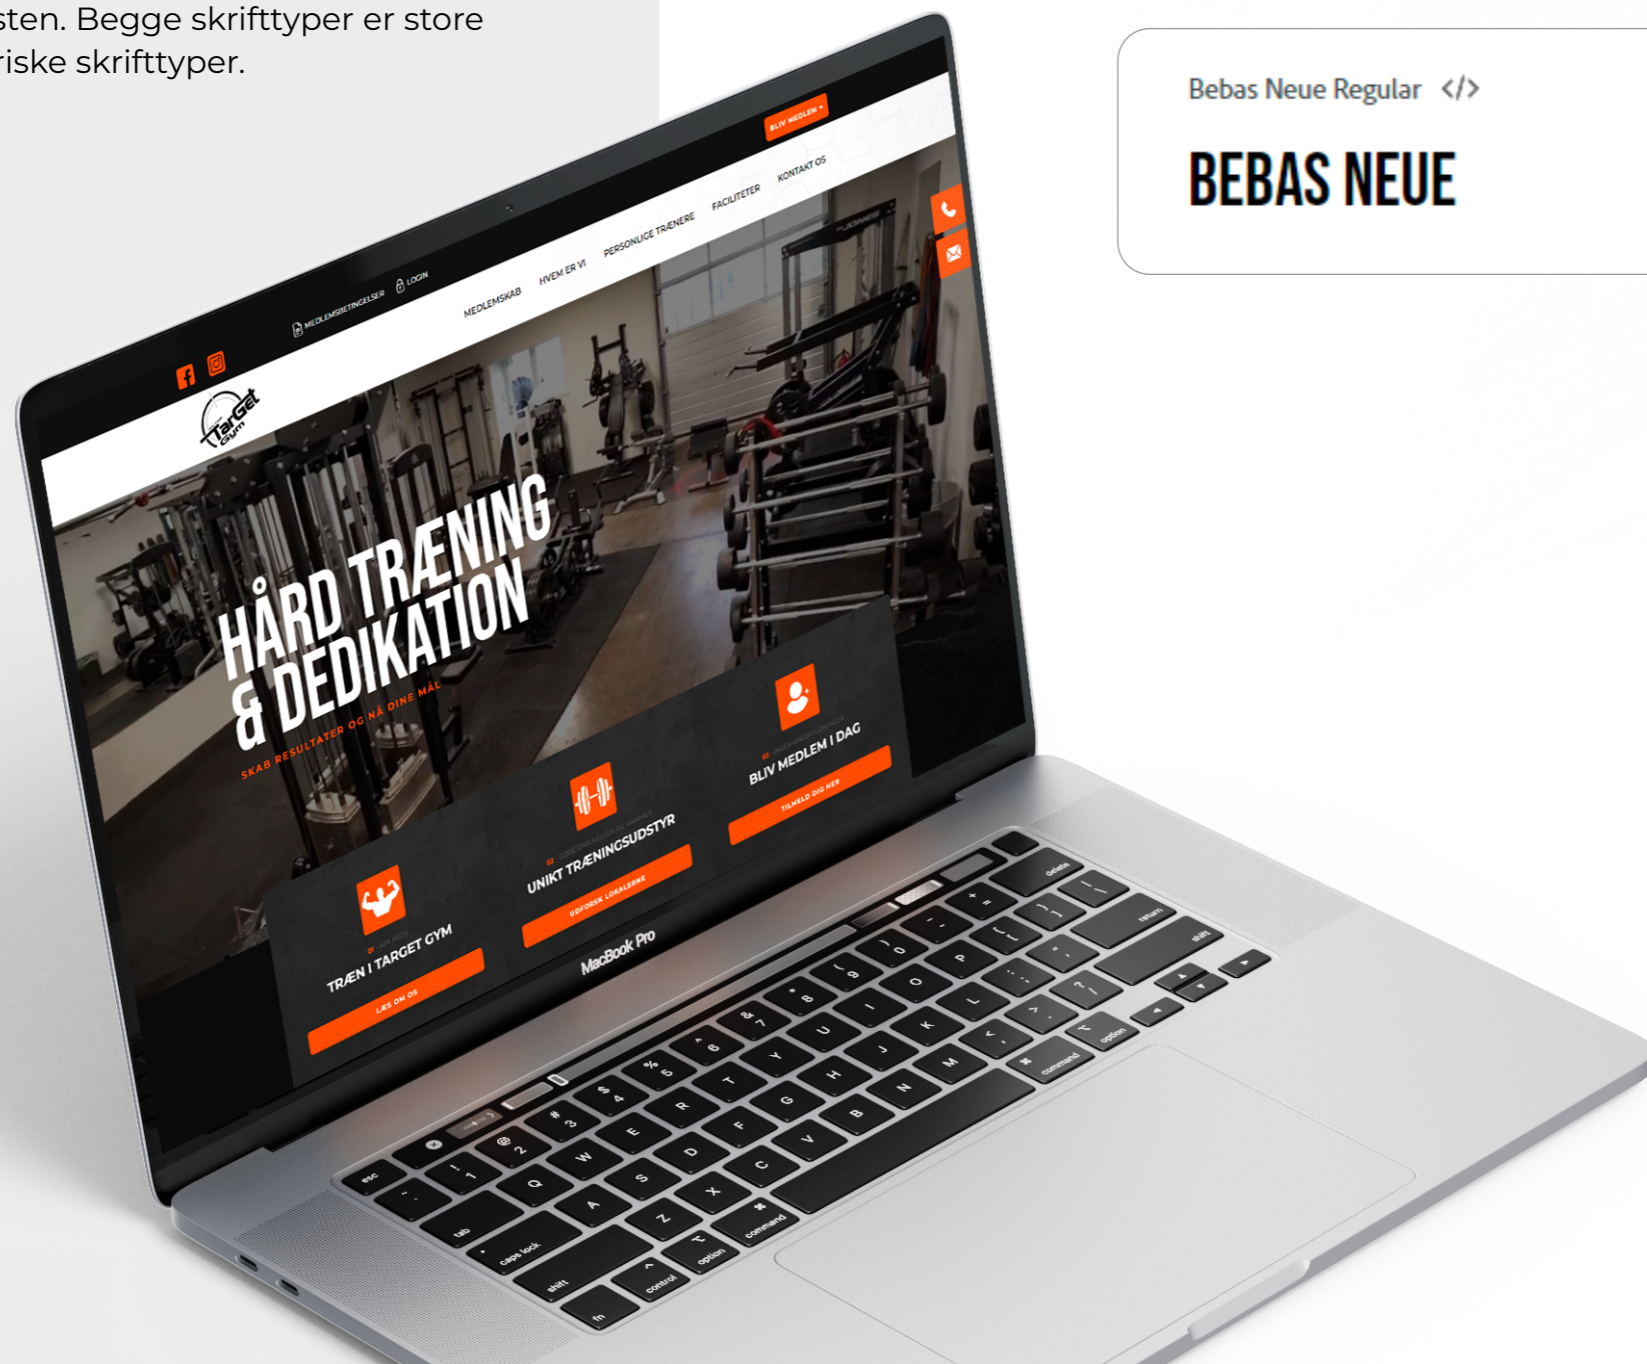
sten. Begge skrifttyper er store
riske skrifttyper.

Bebas Neue Regular </>

BEBAS NEUE

BLIV MEDLEM
MEDLEMSBETINGELSER LOGIN
MEDLEMSKAB HVEM ER VI PERSONLIGE TRÆNERE FACILITETER KONTAKT OS
TarGet Gym

HÅRD TRÆNING & DEDIKATION
SKAB RESULTATER OG NÅ DINE MÅL

01 TRÆN I TARGET GYM
LÆS OM OS

02 UNIKT TRÆNINGSUDSTYR
UDFORSK LOKALERNE

03 BLIV MEDLEM I DAG
TILMELD DIG HER

MacBook Pro